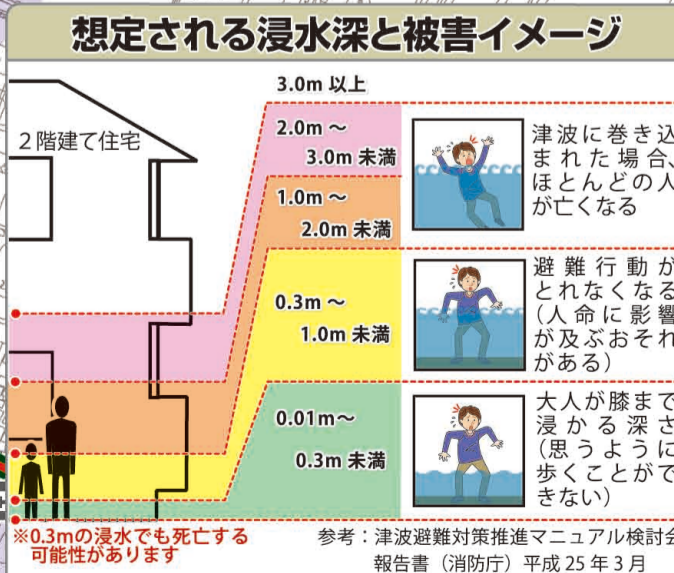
想定される浸水深と被害イメージ

２階建て住宅

3.0m 以上

2.0m ～
3.0m 未満

1.0m ～
2.0m 未満

0.3m ～
1.0m 未満

0.01m～
0.3m 未満

津波に巻き込まれた場合、ほとんどの人が亡くなる

避難行動がとれなくなる（人命に影響が及ぶおそれがある）

大人が膝まで浸かる深さ（思うように歩くことができない）

※0.3mの浸水でも死亡する可能性があります

参考：津波避難対策推進マニュアル検討会報告書（消防庁）平成 25 年 3 月